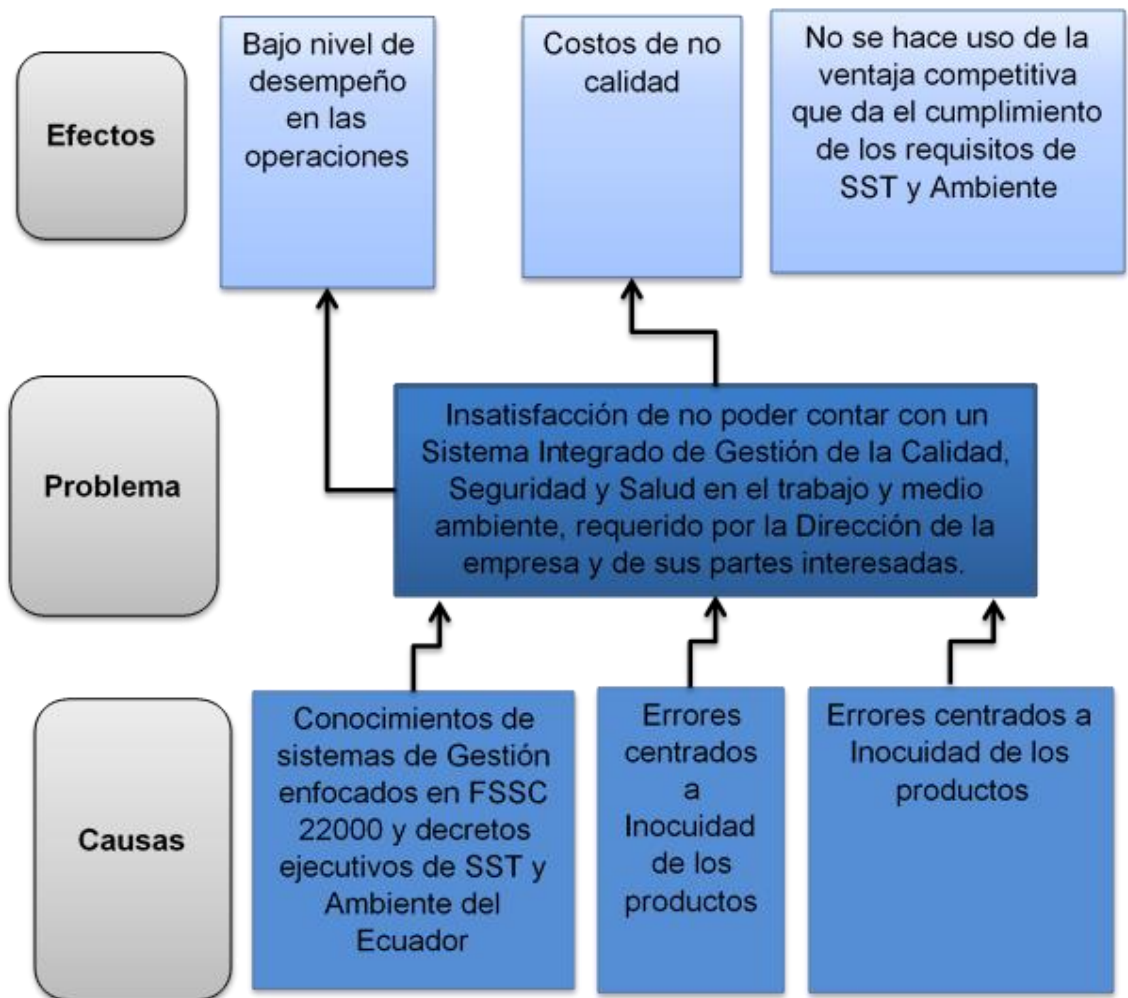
Efectos

Bajo nivel de desempeño en las operaciones

Costos de no calidad

No se hace uso de la ventaja competitiva que da el cumplimiento de los requisitos de SST y Ambiente

Problema

Insatisfacción de no poder contar con un Sistema Integrado de Gestión de la Calidad, Seguridad y Salud en el trabajo y medio ambiente, requerido por la Dirección de la empresa y de sus partes interesadas.

Causas

Conocimientos de sistemas de Gestión enfocados en FSSC 22000 y decretos ejecutivos de SST y Ambiente del Ecuador

Errores centrados a Inocuidad de los productos

Errores centrados a Inocuidad de los productos